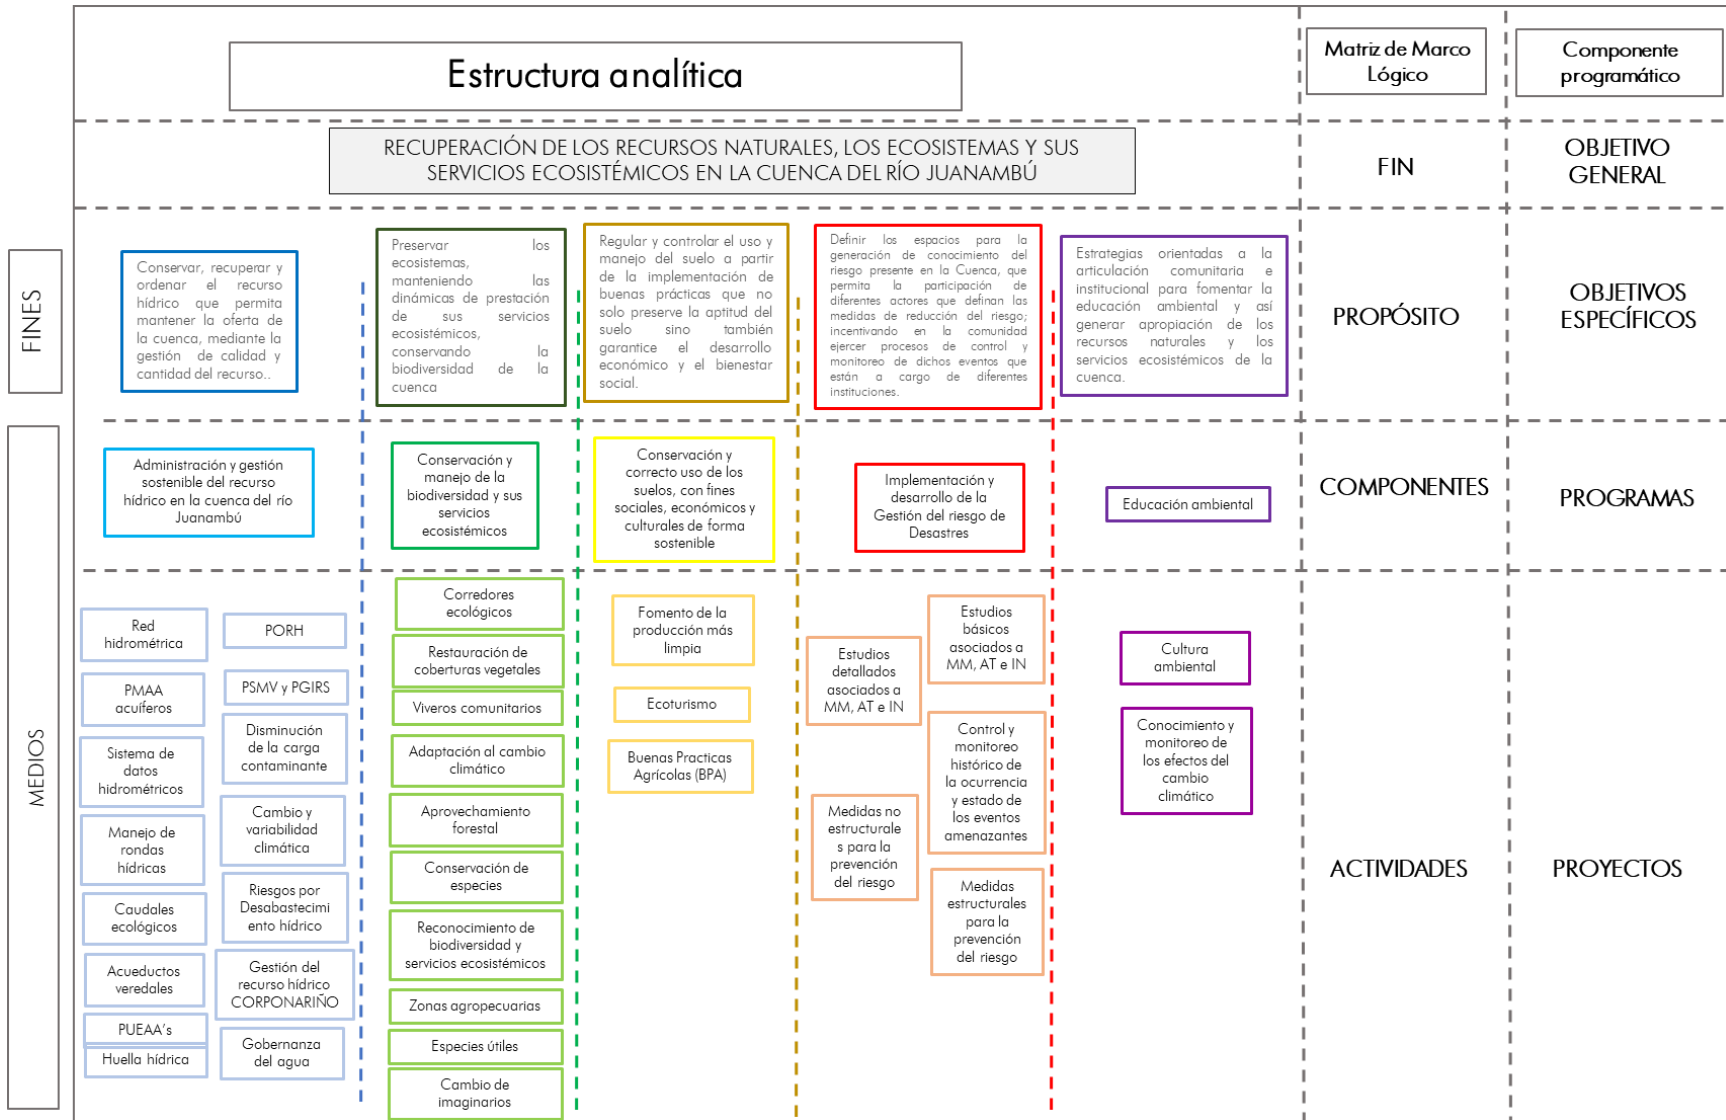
Estructura analítica

Matriz de Marco Lógico

Componente programático

RECUPERACIÓN DE LOS RECURSOS NATURALES, LOS ECOSISTEMAS Y SUS SERVICIOS ECOSISTÉMICOS EN LA CUENCA DEL RÍO JUANAMBÚ

FIN

OBJETIVO GENERAL

FINES

Conservar, recuperar y ordenar el recurso hídrico que permita mantener la oferta de la cuenca, mediante la gestión de calidad y cantidad del recurso..

Preservar los ecosistemas, manteniendo las dinámicas de prestación de sus servicios ecosistémicos, conservando la biodiversidad de la cuenca

Regular y controlar el uso y manejo del suelo a partir de la implementación de buenas prácticas que no solo preserve la aptitud del suelo sino también garantice el desarrollo económico y el bienestar social.

Definir los espacios para la generación de conocimiento del riesgo presente en la Cuenca, que permita la participación de diferentes actores que definan las medidas de reducción del riesgo; incentivando en la comunidad ejercer procesos de control y monitoreo de dichos eventos que están a cargo de diferentes instituciones.

Estrategias orientadas a la articulación comunitaria e institucional para fomentar la educación ambiental y así generar apropiación de los recursos naturales y los servicios ecosistémicos de la cuenca.

PROPÓSITO

OBJETIVOS ESPECÍFICOS

MEDIOS

Administración y gestión sostenible del recurso hídrico en la cuenca del río Juanambú

Conservación y manejo de la biodiversidad y sus servicios ecosistémicos

Conservación y correcto uso de los suelos, con fines sociales, económicos y culturales de forma sostenible

Implementación y desarrollo de la Gestión del riesgo de Desastres

Educación ambiental

COMPONENTES

PROGRAMAS

Red hidrométrica

PORH

PMAA acuíferos

PSMV y PGIRS

Sistema de datos hidrométricos

Disminución de la carga contaminante

Manejo de rondas hídricas

Cambio y variabilidad climática

Caudales ecológicos

Riesgos por Desabastecimiento hídrico

Acueductos veredales

Gestión del recurso hídrico CORPONARIÑO

PUEAA's

Huella hídrica

Gobernanza del agua

Corredores ecológicos

Restauración de coberturas vegetales

Viveros comunitarios

Adaptación al cambio climático

Aprovechamiento forestal

Conservación de especies

Reconocimiento de biodiversidad y servicios ecosistémicos

Zonas agropecuarias

Especies útiles

Cambio de imaginarios

Fomento de la producción más limpia

Ecoturismo

Buenas Practicas Agrícolas (BPA)

Estudios detallados asociados a MM, AT e IN

Estudios básicos asociados a MM, AT e IN

Control y monitoreo histórico de la ocurrencia y estado de los eventos amenazantes

Medidas no estructurales para la prevención del riesgo

Medidas estructurales para la prevención del riesgo

Cultura ambiental

Conocimiento y monitoreo de los efectos del cambio climático

ACTIVIDADES

PROYECTOS